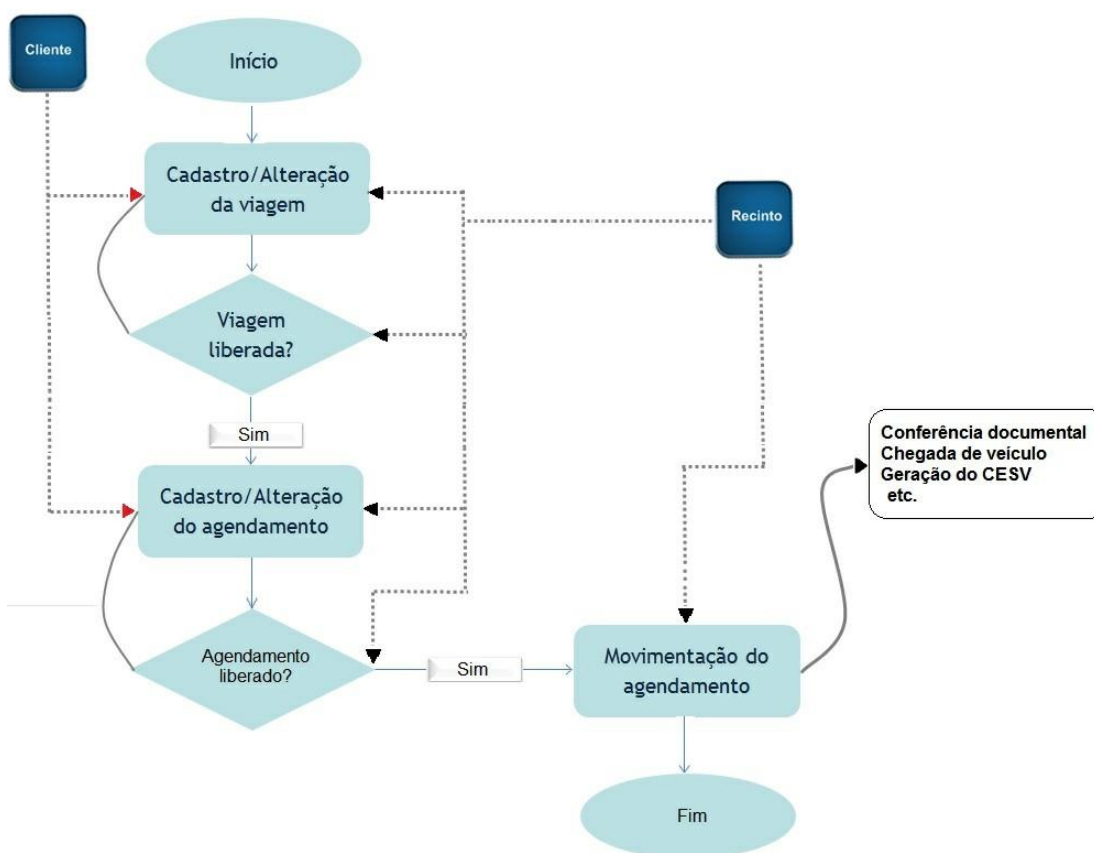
Cliente

Início

Cadastro/Alteração da viagem

Recinto

Viagem liberada?

Sim

Cadastro/Alteração do agendamento

Conferência documental
Chegada de veículo
Geração do CESV
etc.

Agendamento liberado?

Sim

Movimentação do agendamento

Fim